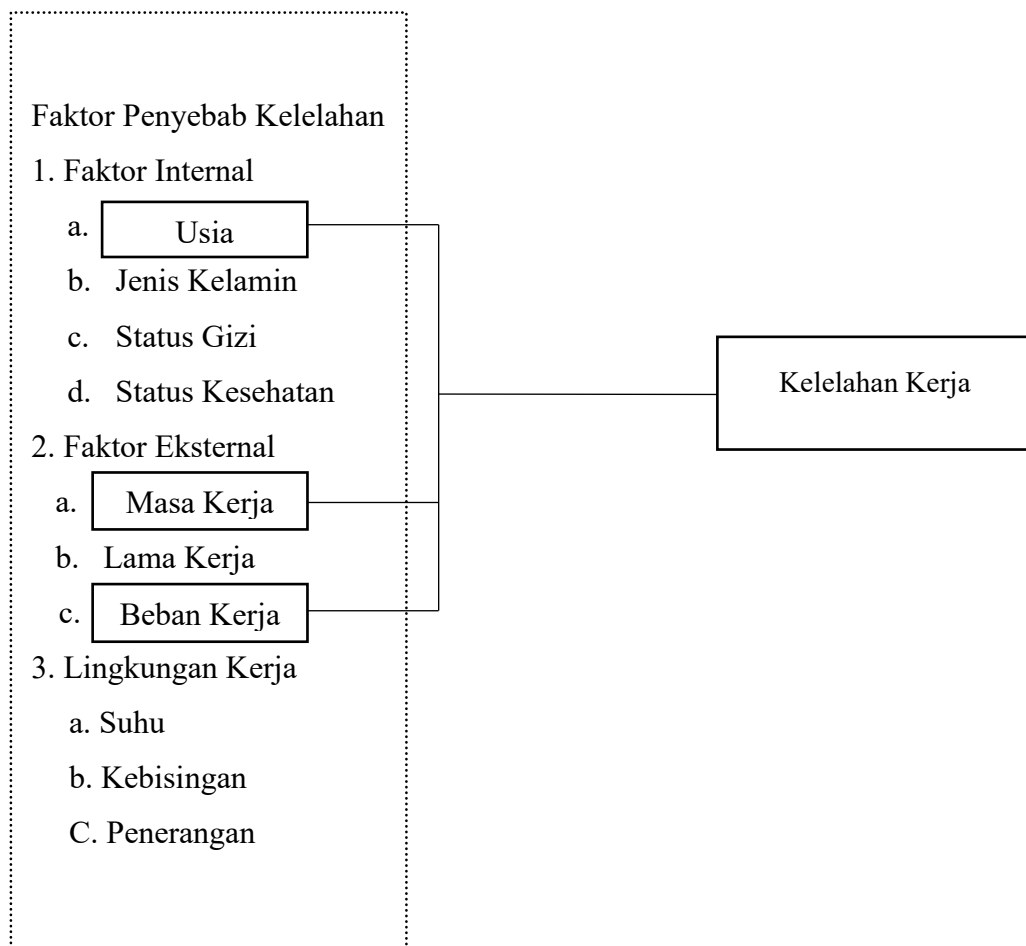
Faktor Penyebab Kelelahan

1. Faktor Internal

a. Usia

b. Jenis Kelamin

c. Status Gizi

d. Status Kesehatan

2. Faktor Eksternal

a. Masa Kerja

b. Lama Kerja

c. Beban Kerja

3. Lingkungan Kerja

a. Suhu

b. Kebisingan

C. Penerangan

Kelelahan Kerja